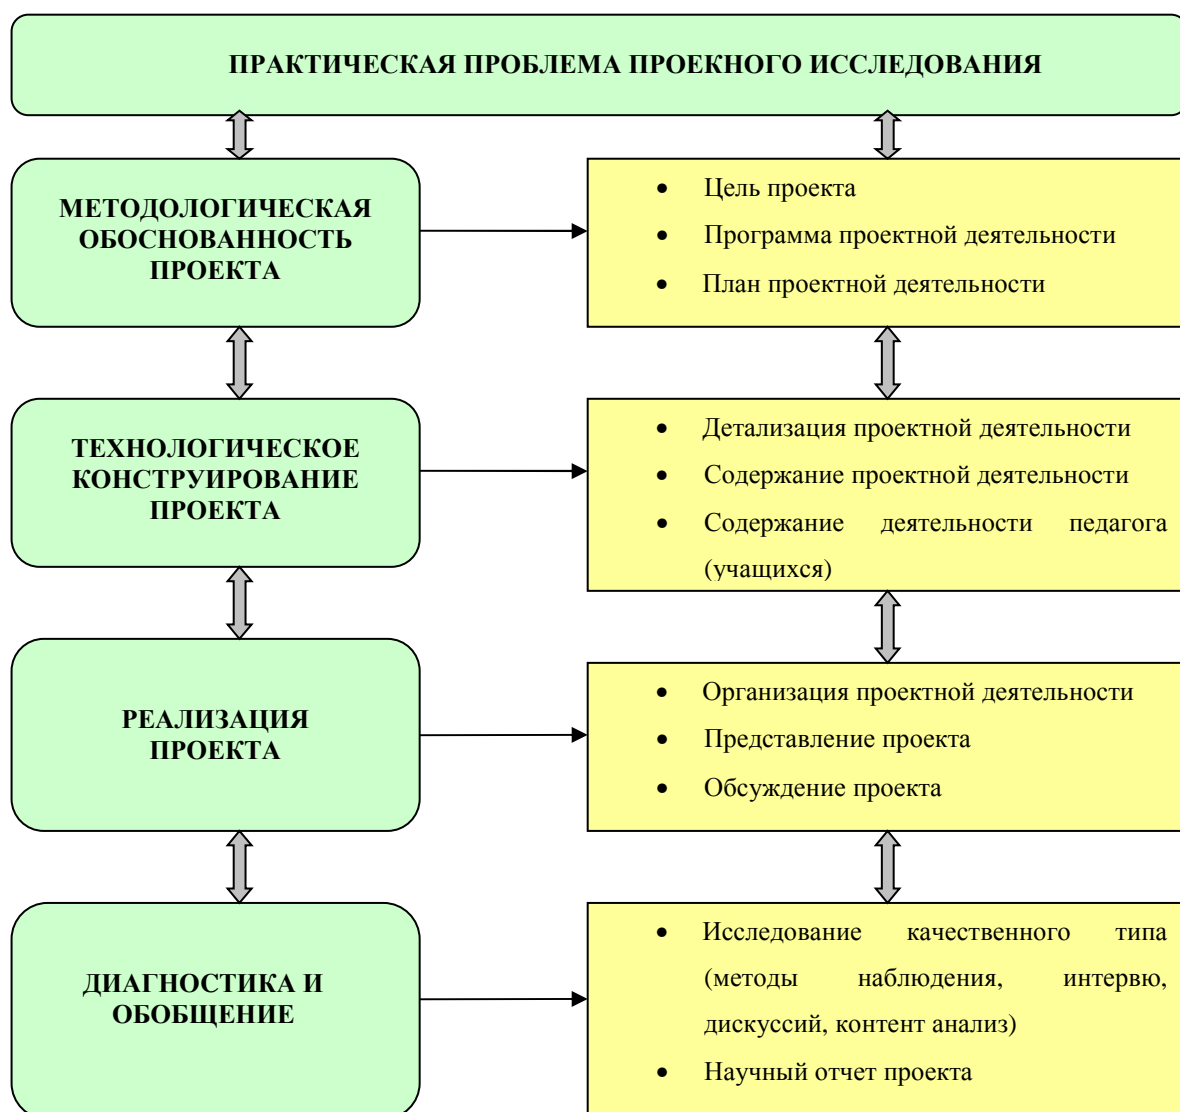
ПРАКТИЧЕСКАЯ ПРОБЛЕМА ПРОЕКНОГО ИССЛЕДОВАНИЯ

МЕТОДОЛОГИЧЕСКАЯ ОБОСНОВАННОСТЬ ПРОЕКТА

- Цель проекта
- Программа проектной деятельности
- План проектной деятельности

ТЕХНОЛОГИЧЕСКОЕ КОНСТРУИРОВАНИЕ ПРОЕКТА

- Детализация проектной деятельности
- Содержание проектной деятельности
- Содержание деятельности педагога (учащихся)

РЕАЛИЗАЦИЯ ПРОЕКТА

- Организация проектной деятельности
- Представление проекта
- Обсуждение проекта

ДИАГНОСТИКА И ОБОБЩЕНИЕ

- Исследование качественного типа (методы наблюдения, интервю, дискуссий, контент анализ)
- Научный отчет проекта